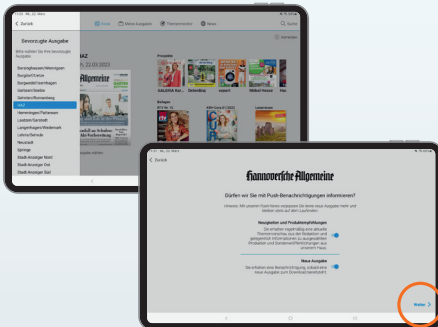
Zurück

Bevorzugte Ausgabe

Bitte wählen Sie Ihre bevorzugte Ausgabe

Barsinghausen/Wennigsen
Burgdorf/Uetze
Burgwedel/Isernhagen
Garbsen/Seelze
Gehrden/Ronnenberg
HAZ
Hemmingen/Pattensen
Laatzen/Sarstedt
Langenhagen/Wedemark
Lehrte/Sehnde
Neustadt
Springe
Stadt-Anzeiger Nord
Stadt-Anzeiger Süd
Stadt-Anzeiger Ost

Kiosk
Meine Ausgaben
Themenmonitor
News
Suche

HAZ

Hannoversche Allgemeine

Zurück

Hannoversche Allgemeine

Dürfen wir Sie mit Push-Benachrichtigungen informieren?

Neuigkeiten und Produktempfehlungen

Neue Ausgabe

Weiter >